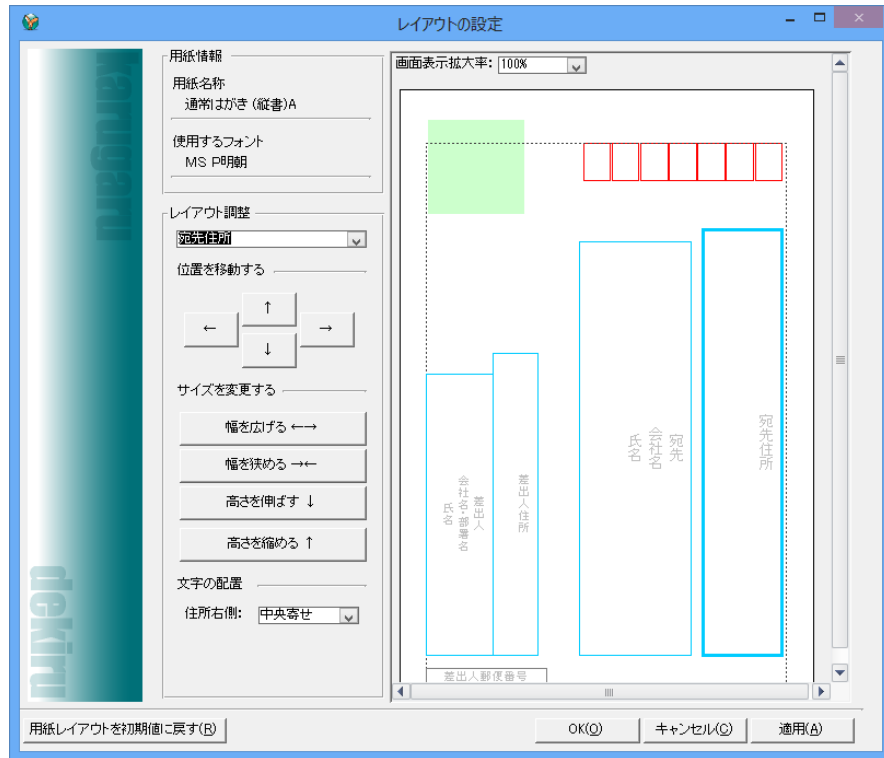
レイアウトの設定

kantan
dekiru

用紙情報
用紙名称
通常はがき (縦書)A
使用するフォント
MS P明朝

レイアウト調整
宛先住所
位置を移動する
↑
←
→
↓
サイズを変更する
幅を広げる ←→
幅を狭める →←
高さを伸ばす ↓
高さを縮める ↑
文字の配置
住所右側: 中央寄せ

画面表示拡大率: 100%

宛先住所
宛先 会社名 氏名
差出人住所
差出人 会社名・部署名 氏名
差出人郵便番号

用紙レイアウトを初期値に戻す(R)
OK(O)
キャンセル(C)
適用(A)